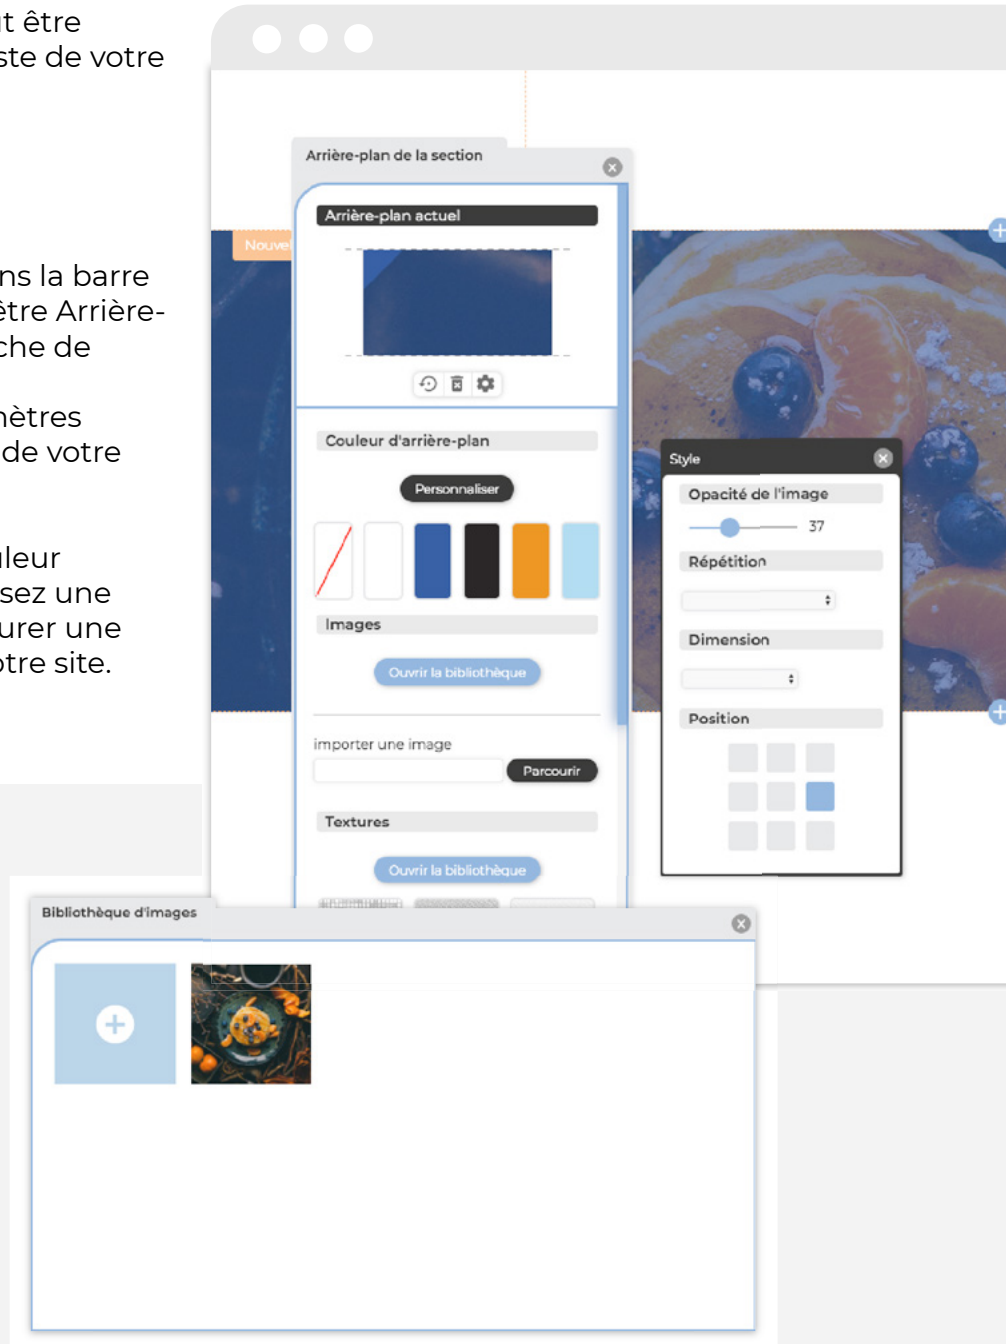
t être
ste de votre

ns la barre
ètre Arrière-
che de

nètres
de votre

leur
sez une
urer une
otre site.

Arrière-plan de la section

Arrière-plan actuel

Nouve

Couleur d'arrière-plan

Personnaliser

Images

Ouvrir la bibliothèque

importer une image

Parcourir

Textures

Ouvrir la bibliothèque

Style

Opacité de l'image

37

Répétition

Dimension

Position

Bibliothèque d'images